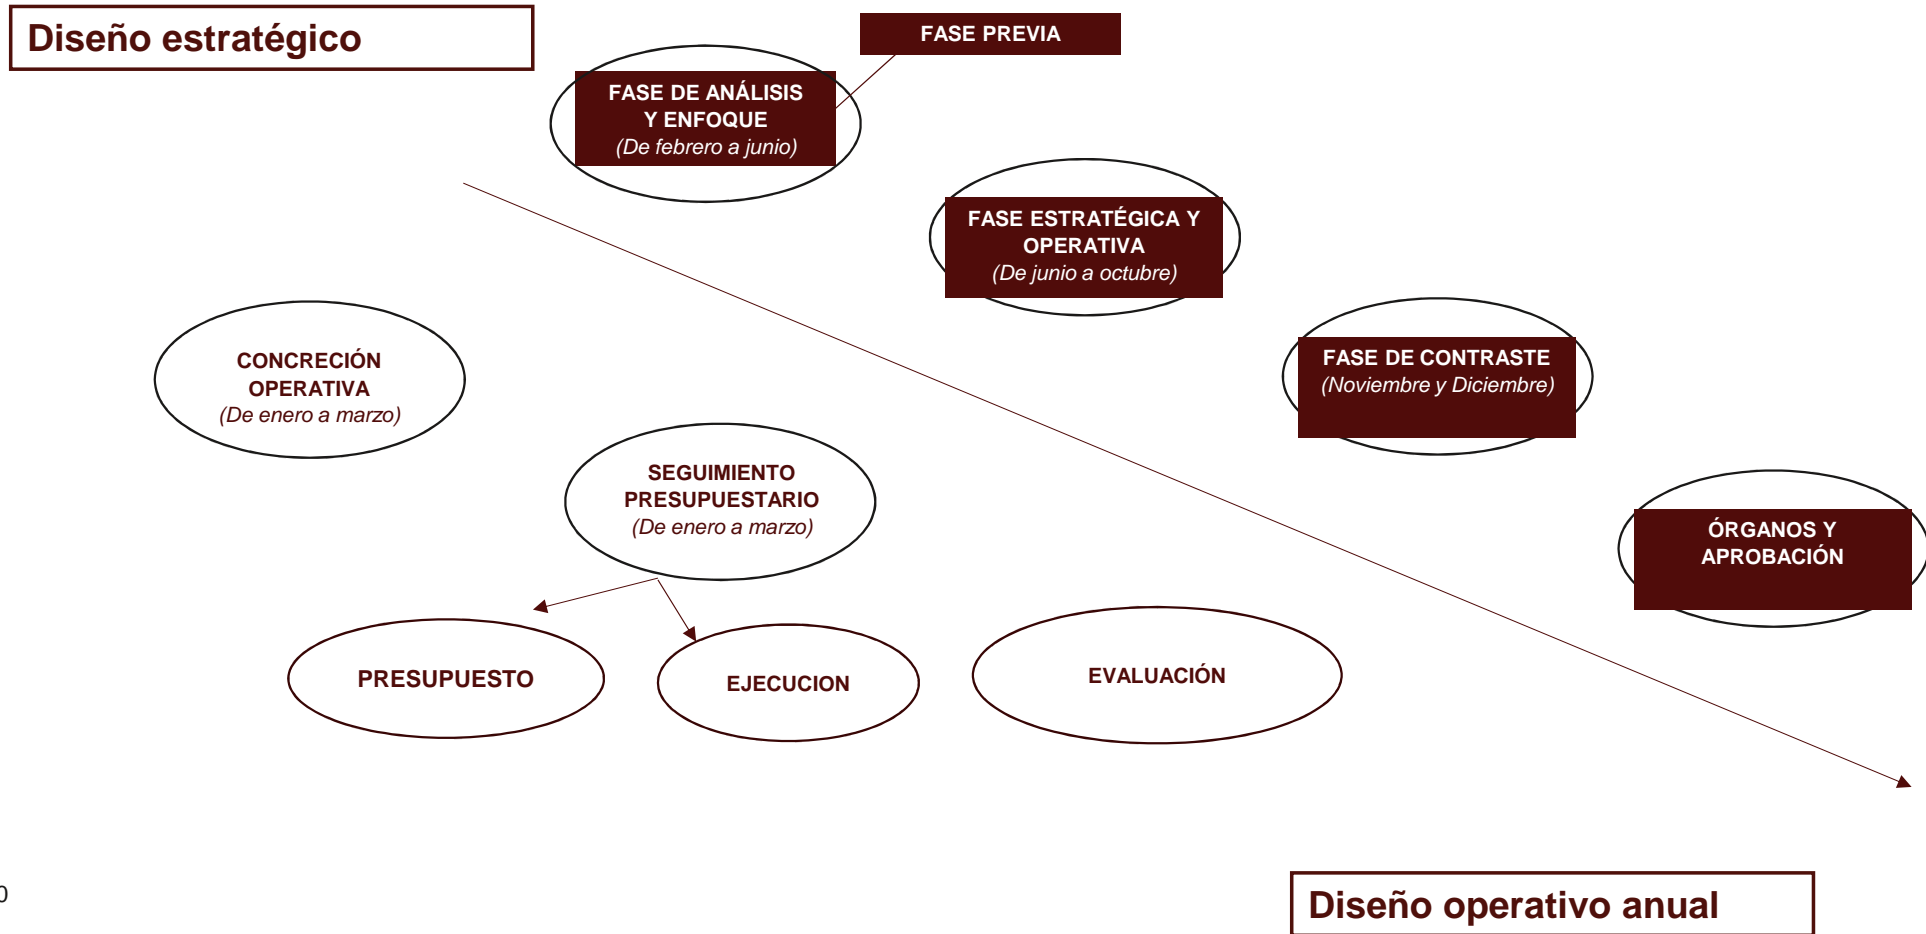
Diseño estratégico

FASE PREVIA

FASE DE ANÁLISIS Y ENFOQUE
(De febrero a junio)

FASE ESTRATÉGICA Y OPERATIVA
(De junio a octubre)

FASE DE CONTRASTE
(Noviembre y Diciembre)

ÓRGANOS Y APROBACIÓN

CONCRECIÓN OPERATIVA
(De enero a marzo)

SEGUIMIENTO PRESUPUESTARIO
(De enero a marzo)

PRESUPUESTO

EJECUCION

EVALUACIÓN

0

Diseño operativo anual